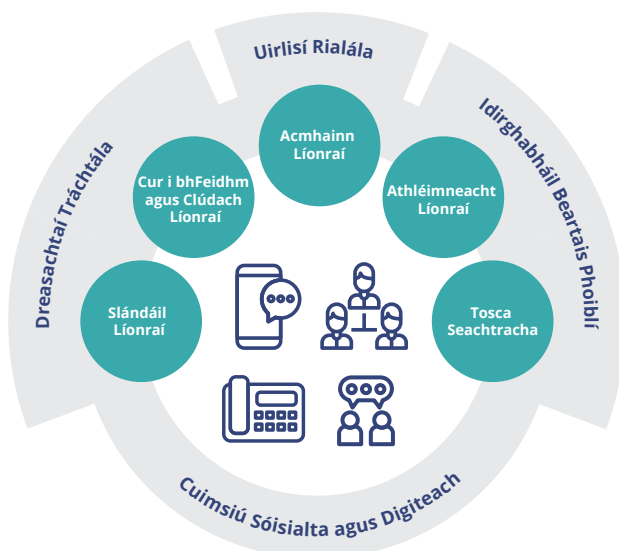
Uirlisí Rialála

Idirghabháil Beartais Phoiblí

Cuimsiú Sóisialta agus Digiteach

Dreasachtaí Tráchtála

Acmhainn Líonraí

Cur i bhFeidhm agus Clúdach Líonraí

Athléimneacht Líonraí

Slándáil Líonraí

Tosca Seachtracha